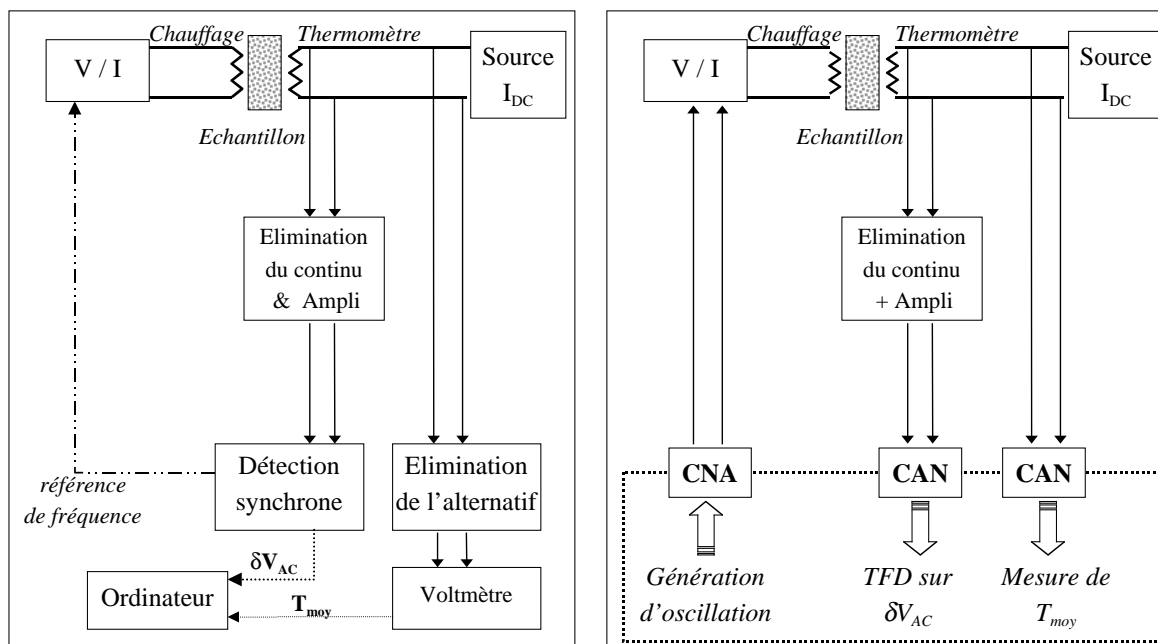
Chauffage
Thermomètre
V / I
Source $I_{DC}$
Echantillon
Elimination du continu & Ampli
Détection synchrone
Elimination de l'alternatif
référence de fréquence
$\delta V_{AC}$
Ordinateur
$T_{moy}$
Voltmètre

Chauffage
Thermomètre
V / I
Source $I_{DC}$
Echantillon
Elimination du continu + Ampli
CNA
CAN
CAN
Génération d'oscillation
TFD sur $\delta V_{AC}$
Mesure de $T_{moy}$